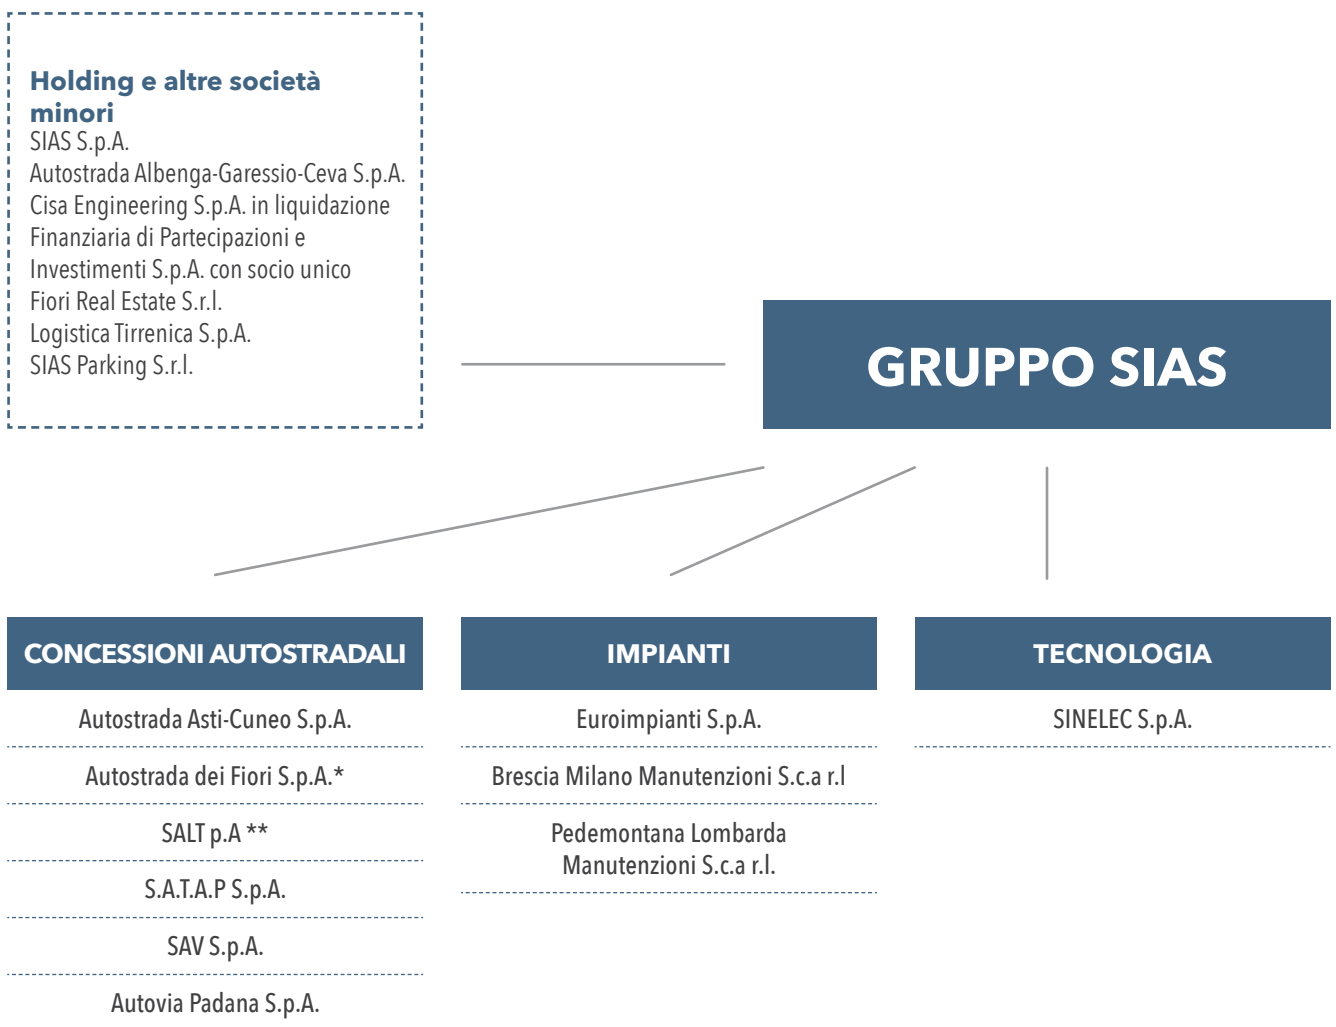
Holding e altre società minori
SIAS S.p.A.
Autostrada Albenga-Garessio-Ceva S.p.A.
Cisa Engineering S.p.A. in liquidazione
Finanziaria di Partecipazioni e Investimenti S.p.A. con socio unico
Fiori Real Estate S.r.l.
Logistica Tirrenica S.p.A.
SIAS Parking S.r.l.

GRUPPO SIAS

CONCESSIONI AUTOSTRADALI
Autostrada Asti-Cuneo S.p.A.
Autostrada dei Fiori S.p.A.*
SALT p.A **
S.A.T.A.P S.p.A.
SAV S.p.A.
Autovia Padana S.p.A.

IMPIANTI
Euroimpianti S.p.A.
Brescia Milano Manutenzioni S.c.a r.l
Pedemontana Lombarda Manutenzioni S.c.a r.l.

TECNOLOGIA
SINELEC S.p.A.